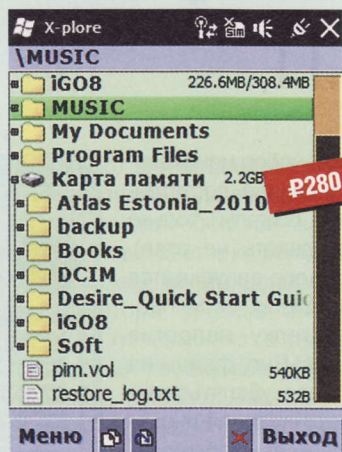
X-plore

\MUSIC

iGO8 226.6MB/308.4MB

MUSIC

My Documents

Program Files

Карта памяти 2.2GB

₽280

Atlas Estonia_2010

backup

Books

DCIM

Desire_Quick Start Guic

iGO8

Soft

pim.vol 540KB

restore_log.txt 532B

Меню

Выход